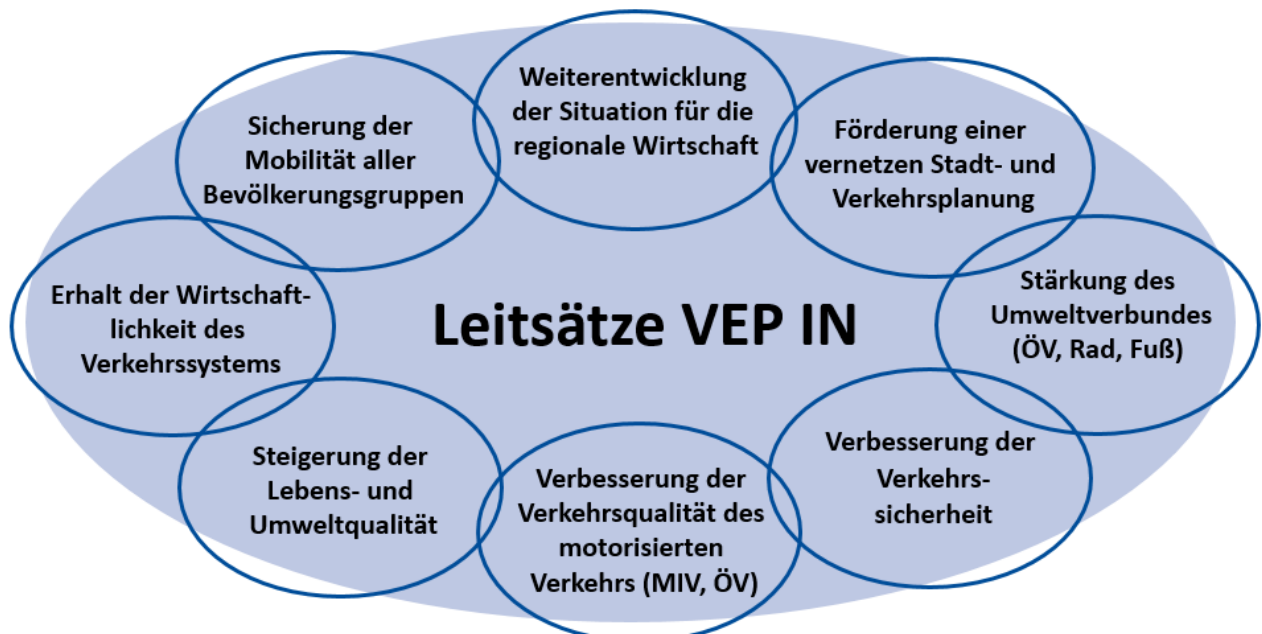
Weiterentwicklung der Situation für die regionale Wirtschaft

Sicherung der Mobilität aller Bevölkerungsgruppen

Förderung einer vernetzen Stadt- und Verkehrsplanung

Erhalt der Wirtschaftlichkeit des Verkehrssystems

Leitsätze VEP IN

Stärkung des Umweltverbundes (ÖV, Rad, Fuß)

Steigerung der Lebens- und Umweltqualität

Verbesserung der Verkehrsqualität des motorisierten Verkehrs (MIV, ÖV)

Verbesserung der Verkehrssicherheit